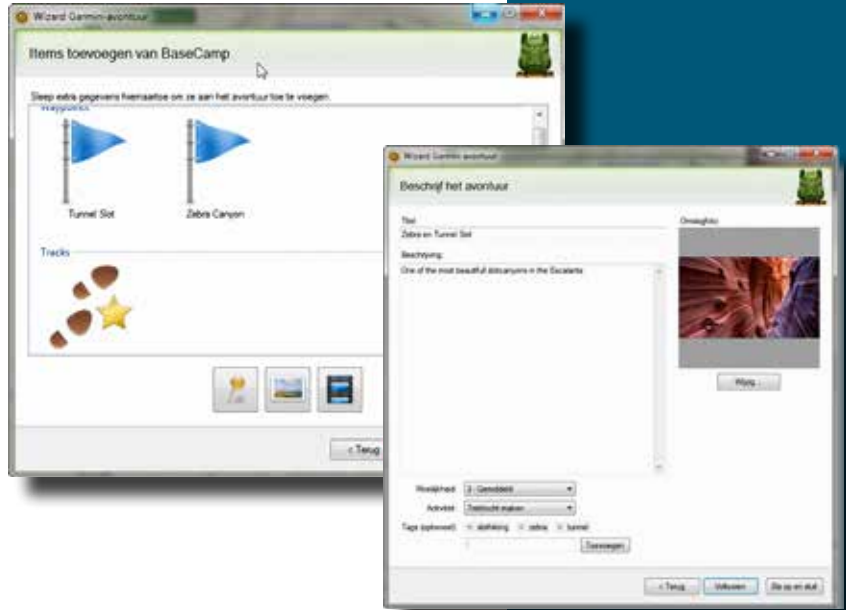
Wizard Garmin-avontuur

Items toevoegen van BaseCamp

Sleep extra gegevens hiernaartoe om ze aan het avontuur toe te voegen.

Waypoints

Tunnel Slot

Zebra Canyon

Tracks

< Terug

Wizard Garmin-avontuur

Beschrijf het avontuur

Titel

Zebra en Tunnel Slot

Beschrijving

One of the most beautiful slotcanyons in the Escalante

Omslagfoto

Wijzig...

Moeilijkheid 2 - Gemiddeld

Activiteit Dagtocht maken

Tags (optioneel) × slotkloof × zebra × tunnel

Toevoegen

< Terug

Voltooien

Sla op en sluit